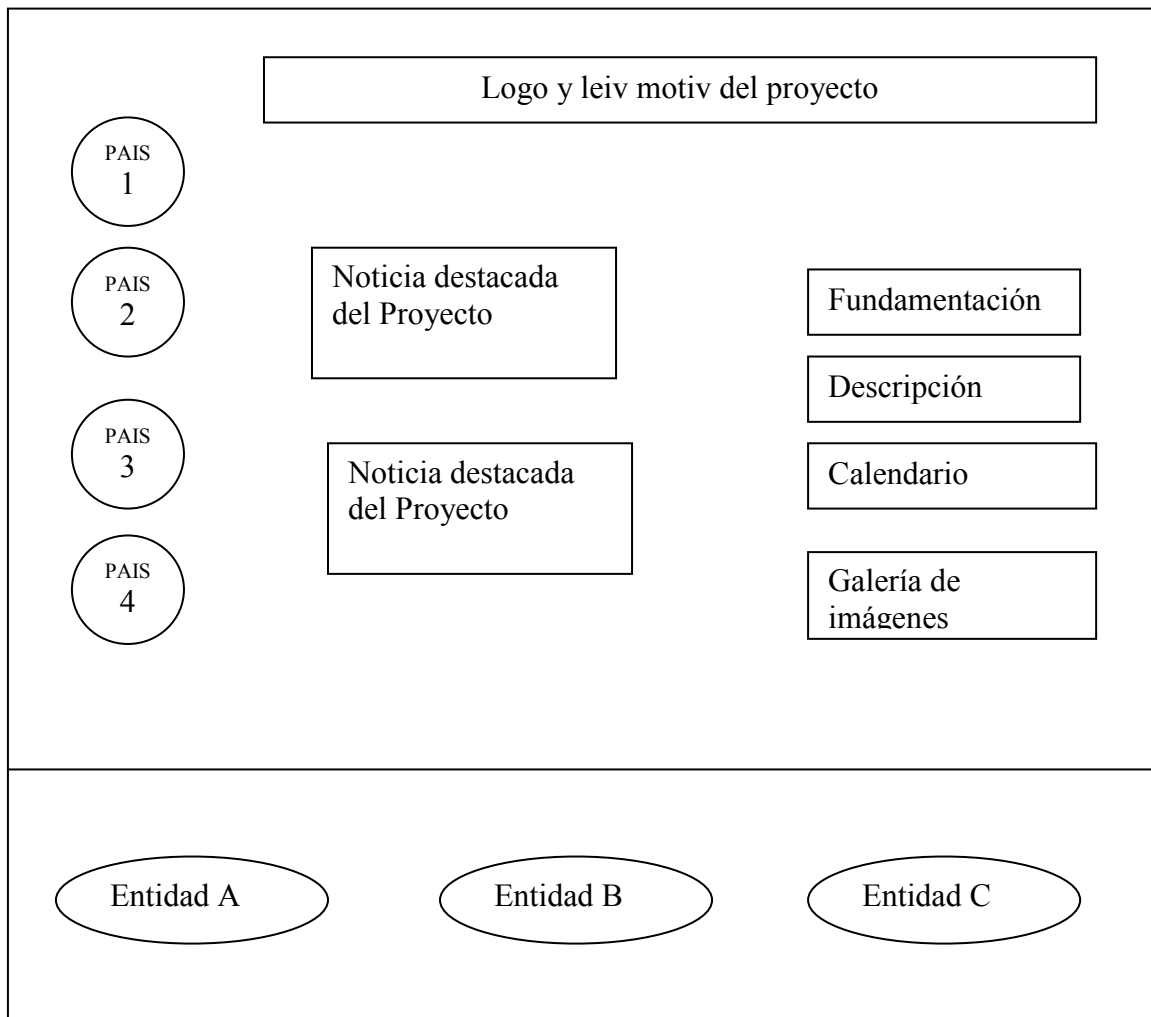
Logo y leiv motiv del proyecto

PAIS
1

PAIS
2

PAIS
3

PAIS
4

Noticia destacada del Proyecto

Noticia destacada del Proyecto

Fundamentación

Descripción

Calendario

Galería de imágenes

Entidad A

Entidad B

Entidad C